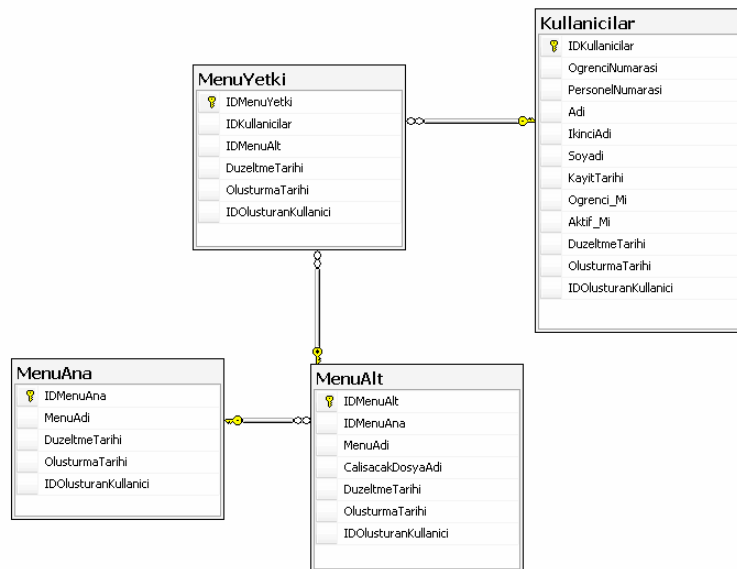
Kullanicilar

IDKullanicilar
OgrenciNumarasi
PersonelNumarasi
Adi
IkinciAdi
Soyadi
KayitTarihi
Ogrenci_Mi
Aktif_Mi
DuzeltmeTarihi
OlusturmaTarihi
IDOlusturanKullanici

MenuYetki

IDMenuYetki
IDKullanicilar
IDMenuAlt
DuzeltmeTarihi
OlusturmaTarihi
IDOlusturanKullanici

MenuAna

IDMenuAna
MenuAdi
DuzeltmeTarihi
OlusturmaTarihi
IDOlusturanKullanici

MenuAlt

IDMenuAlt
IDMenuAna
MenuAdi
CalisacakDosyaAdi
DuzeltmeTarihi
OlusturmaTarihi
IDOlusturanKullanici